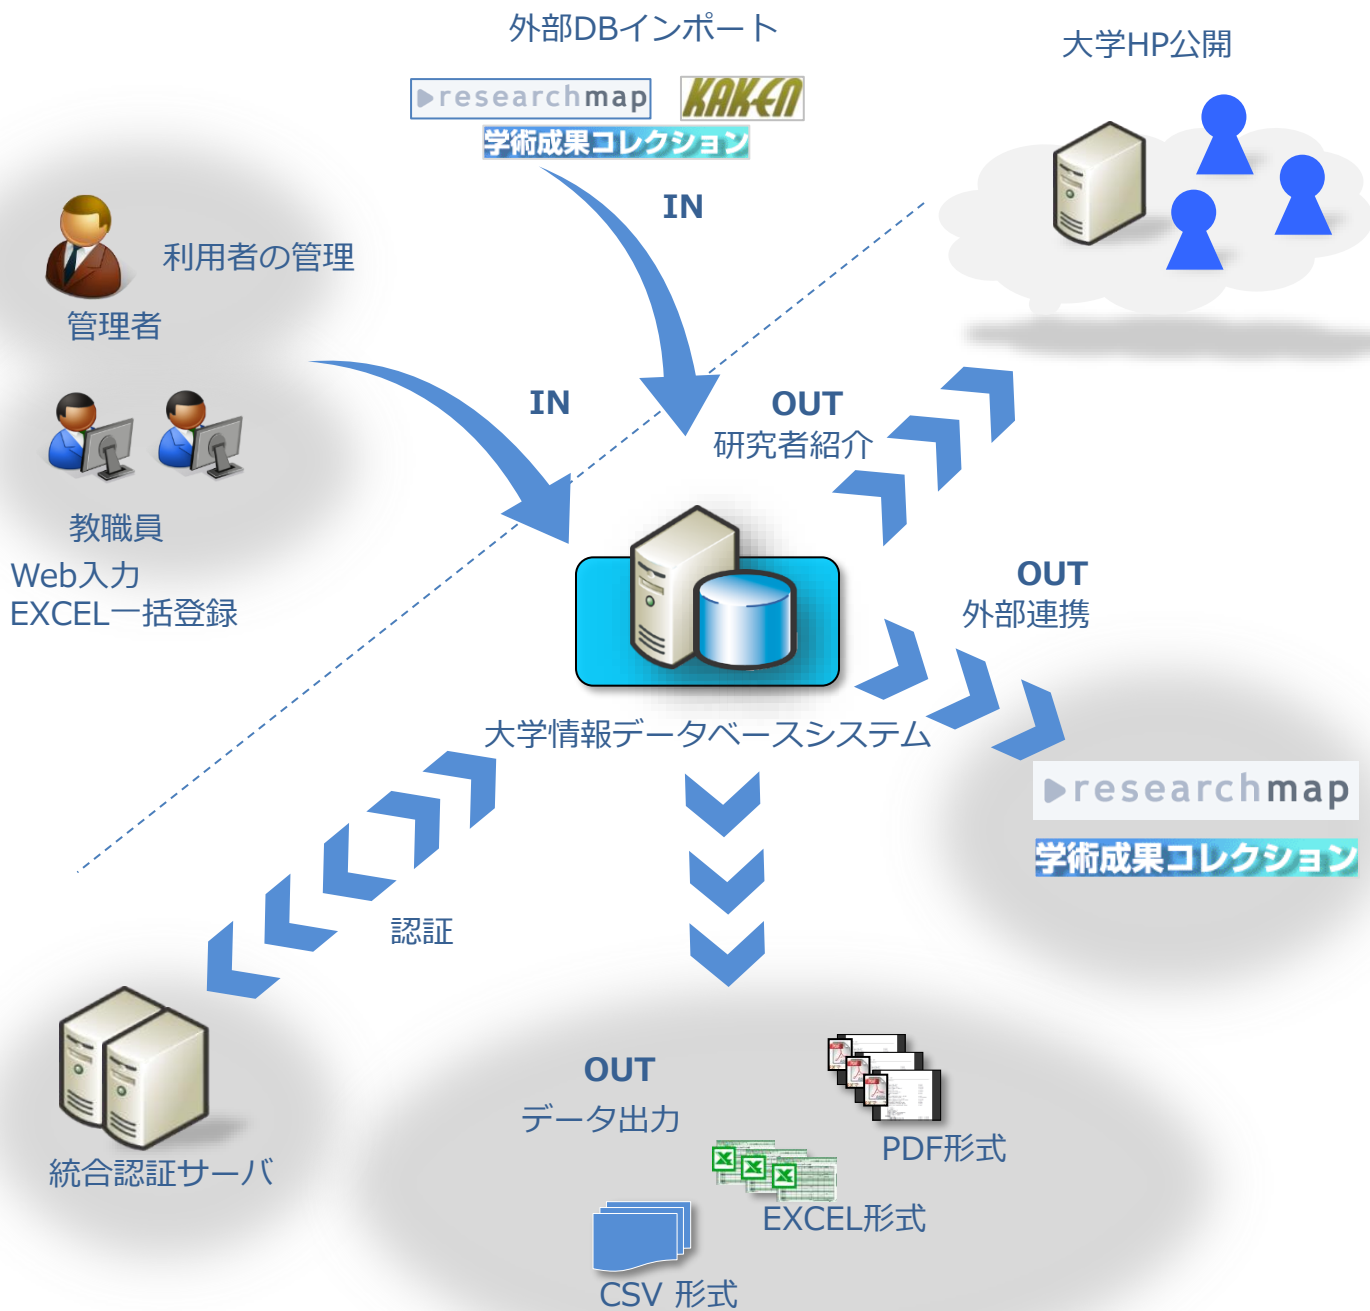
外部DBインポート

researchmap KAKEN
学術成果コレクション

IN

大学HP公開

利用者の管理

管理者

IN

OUT
研究者紹介

教職員
Web入力
EXCEL一括登録

OUT
外部連携

大学情報データベースシステム

researchmap
学術成果コレクション

認証

OUT
データ出力

PDF形式

EXCEL形式

CSV 形式

統合認証サーバ